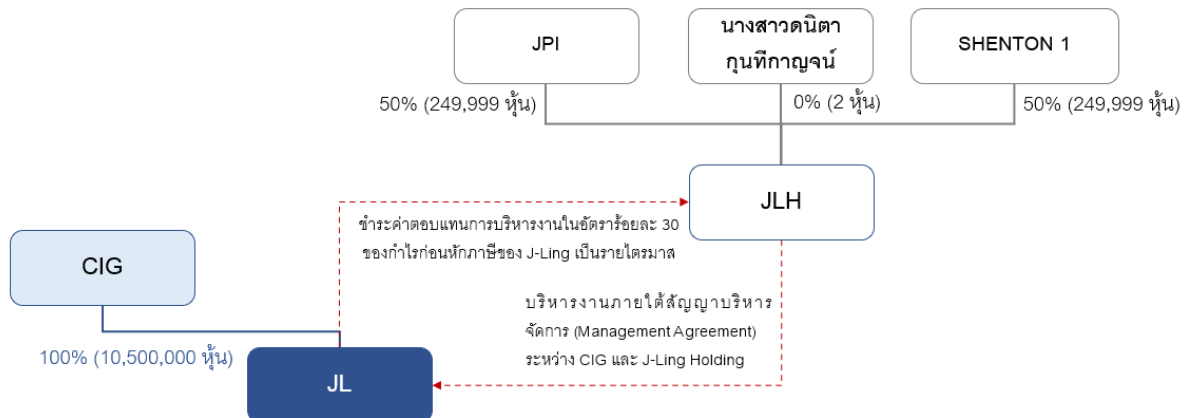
JPI

นางสาวดนิตา กุนทีกาญจน์

SHENTON 1

50% (249,999 หุ้น)

0% (2 หุ้น)

50% (249,999 หุ้น)

JLH

ชำระค่าตอบแทนการบริหารงานในอัตราร้อยละ 30 ของกำไรก่อนหักภาษีของ J-Ling เป็นรายไตรมาส

CIG

บริหารงานภายใต้สัญญาบริหารจัดการ (Management Agreement) ระหว่าง CIG และ J-Ling Holding

100% (10,500,000 หุ้น)

JL